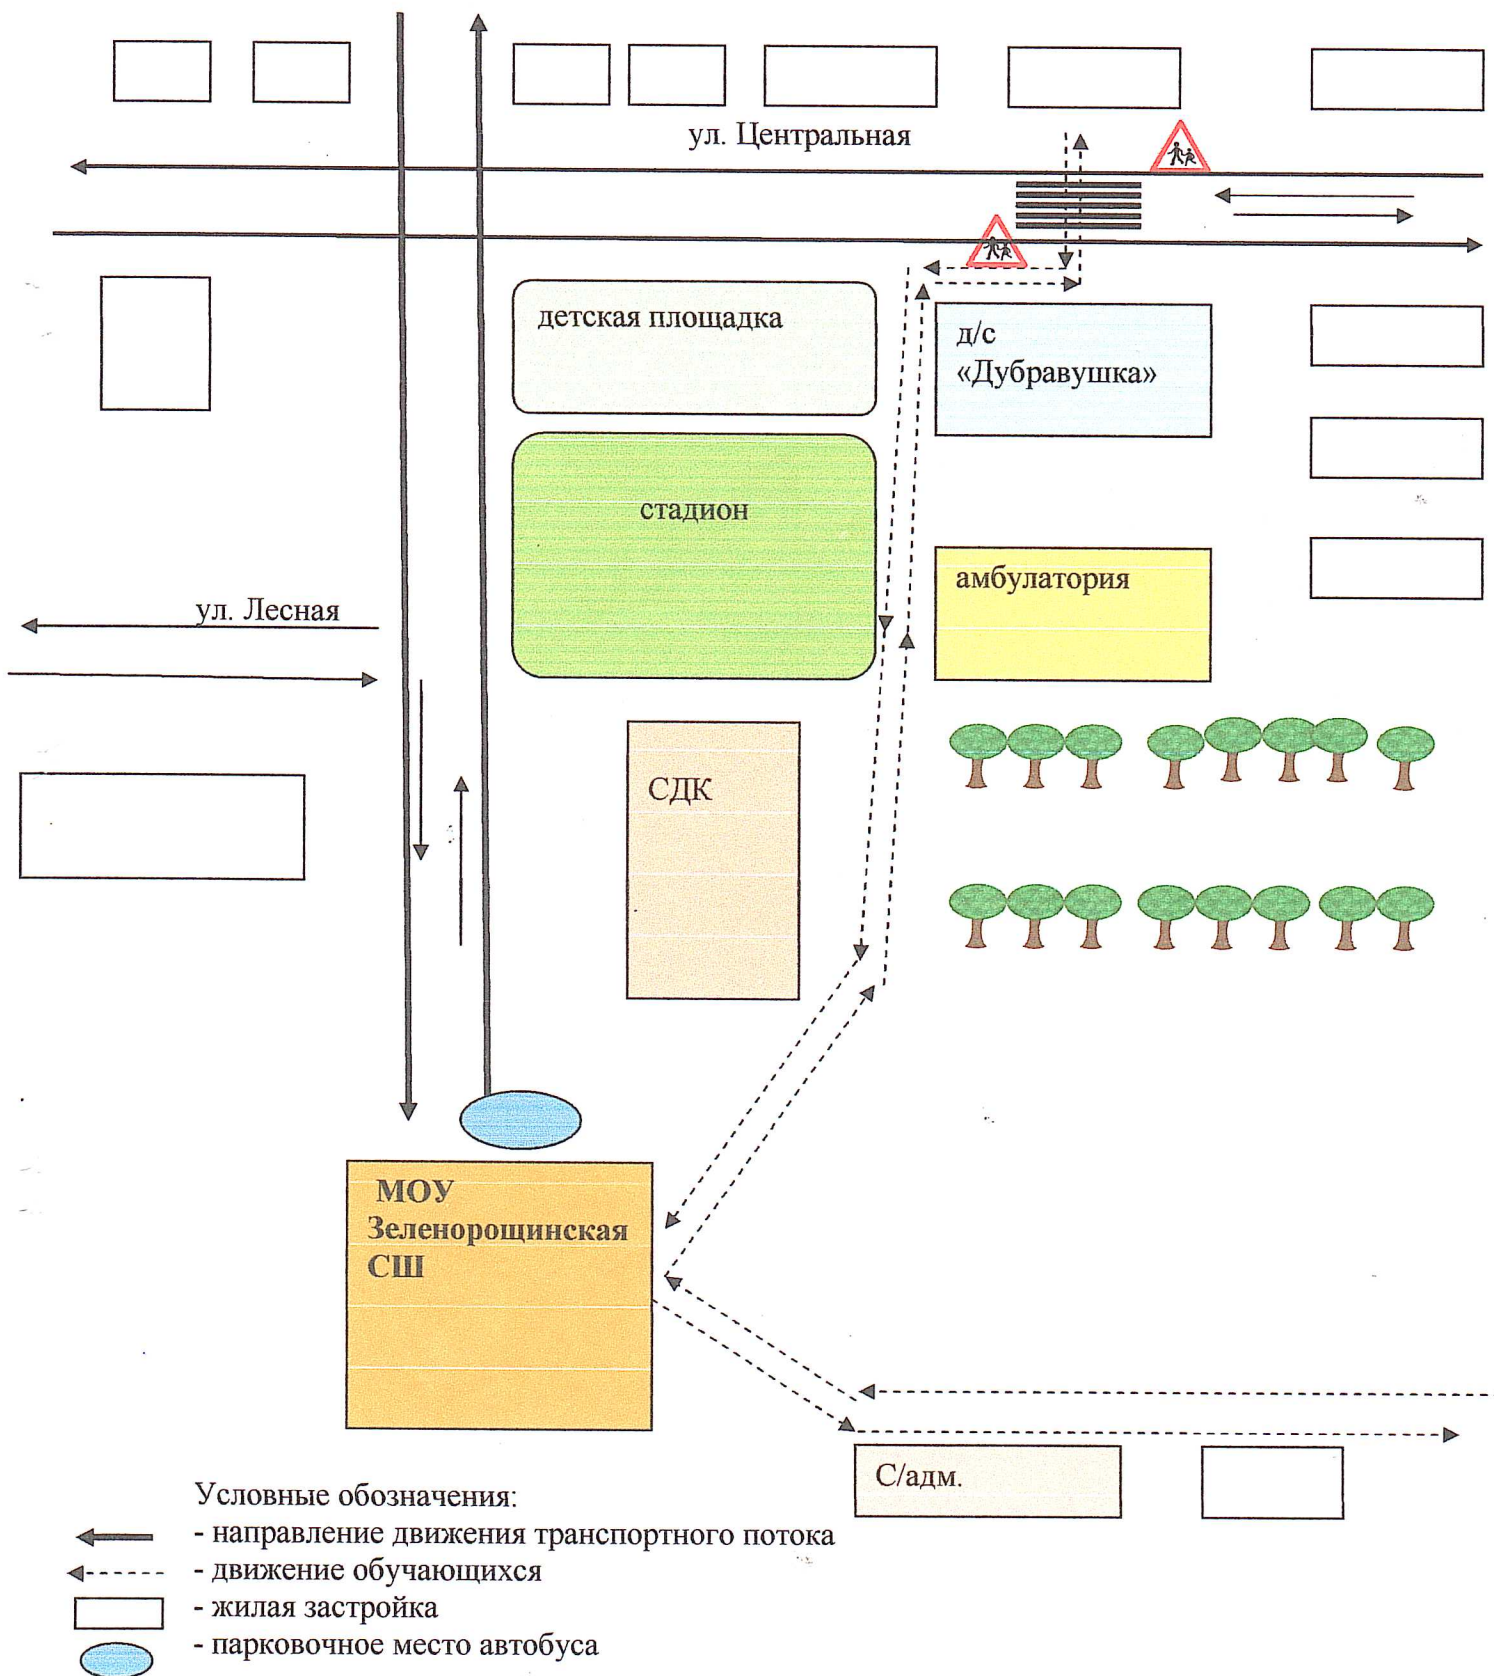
ул. Центральная

детская площадка

д/с «Дубравушка»

стадион

ул. Лесная

амбулатория

СДК

МОУ Зеленорощинская СШ

С/адм.

Условные обозначения:
- направление движения транспортного потока
- движение обучающихся
- жилая застройка
- парковочное место автобуса